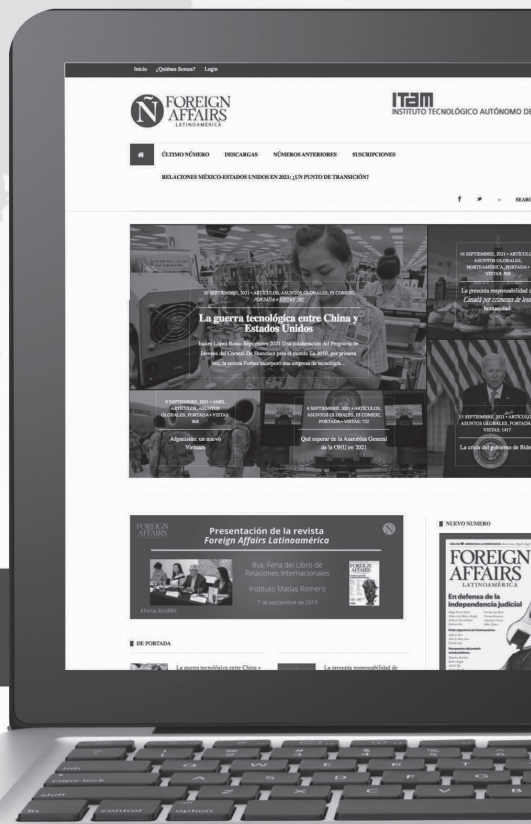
Inicio ¿Quiénes Somos? Login

FOREIGN AFFAIRS LATINOAMÉRICA

ITAM INSTITUTO TECNOLÓGICO AUTÓNOMO DE

ÚLTIMO NÚMERO DESCARGAS NÚMEROS ANTERIORES SUSCRIPCIONES

RELACIONES MÉXICO-ESTADOS UNIDOS EN 2021: ¿UN PUNTO DE TRANSICIÓN?

SEARC

30 SEPTIEMBRE, 2021 • ARTÍCULOS, ASUNTOS GLOBALES, FI COMIDO, PORTADA • VISTAS: 287

La guerra tecnológica entre China y Estados Unidos

Isaura López Rosas Septiembre 2021 Una colaboración del Programa de Jóvenes del Consejo De Shenzhen para el mundo En 2010, por primera vez, la revista Forbes incorporó una empresa de tecnología...

16 SEPTIEMBRE, 2021 • ARTÍCULOS, ASUNTOS GLOBALES, NORTEAMÉRICA, PORTADA • VISTAS: 309

La presunta responsabilidad d Canadá por crímenes de lesa humanidad

9 SEPTIEMBRE, 2021 • AMEI, ARTÍCULOS, ASUNTOS GLOBALES, PORTADA • VISTAS: 808

Afganistán: un nuevo Vietnam

6 SEPTIEMBRE, 2021 • ARTÍCULOS, ASUNTOS GLOBALES, FI COMIDO, PORTADA • VISTAS: 722

Qué esperar de la Asamblea General de la ONU en 2021

13 SEPTIEMBRE, 2021 • ARTÍCULO ASUNTOS GLOBALES, PORTADA VISTAS: 1417

La crisis del gobierno de Bide

FOREIGN AFFAIRS

Presentación de la revista Foreign Affairs Latinoamérica

8va. Feria del Libro de Relaciones Internacionales

Instituto Matías Romero

7 de septiembre de 2019

#FeriaLibroRI

NUEVO NÚMERO

FOREIGN AFFAIRS LATINOAMÉRICA

En defensa de la independencia judicial

DE PORTADA

La guerra tecnológica entre China y

La presunta responsabilidad de